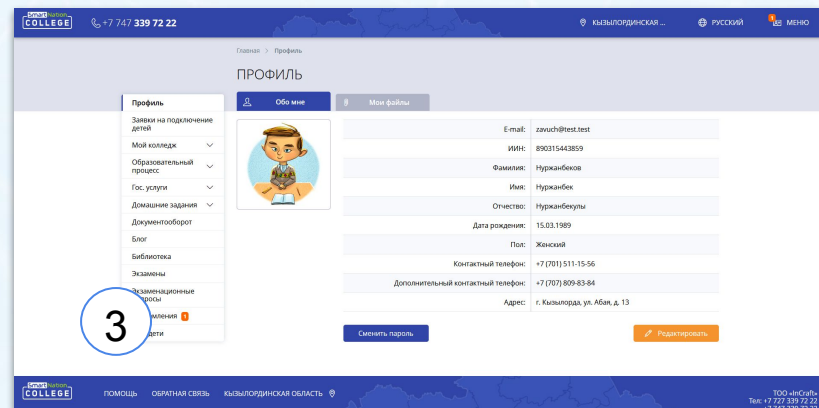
SmartNation COLLEGE +7 747 339 72 22
КЫЗЫЛОРДИНСКАЯ ... РУССКИЙ 1 МЕНЮ

Главная > Профиль

ПРОФИЛЬ

Профиль
Заявки на подключение детей
Мой колледж
Образовательный процесс
Гос. услуги
Домашние задания
Документооборот
Блог
Библиотека
Экзамены
Экзаменационные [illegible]росы
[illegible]мления 1
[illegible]ети

3

Обо мне
Мои файлы

| | |
|---|---|
| E-mail: | zavuch@test.test |
| ИИН: | 890315443859 |
| Фамилия: | Нуржанбеков |
| Имя: | Нуржанбек |
| Отчество: | Нуржанбекулы |
| Дата рождения: | 15.03.1989 |
| Пол: | Женский |
| Контактный телефон: | +7 (701) 511-15-56 |
| Дополнительный контактный телефон: | +7 (707) 809-83-84 |
| Адрес: | г. Кызылорда, ул. Абая, д. 13 |

Сменить пароль
Редактировать

SmartNation COLLEGE ПОМОЩЬ ОБРАТНАЯ СВЯЗЬ КЫЗЫЛОРДИНСКАЯ ОБЛАСТЬ
ТОО «InCraft»
Тел: +7 727 339 72 22
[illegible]